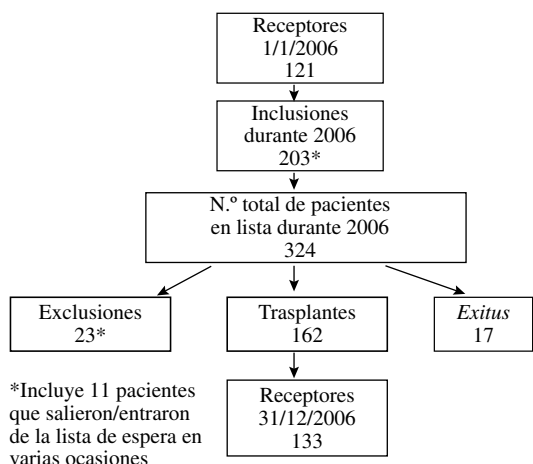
Receptores
1/1/2006
121

Inclusiones
durante 2006
203*

N.º total de pacientes
en lista durante 2006
324

Exclusiones
23*

Trasplantes
162

*Exitus*
17

*Incluye 11 pacientes que salieron/entraron de la lista de espera en varias ocasiones

Receptores
31/12/2006
133